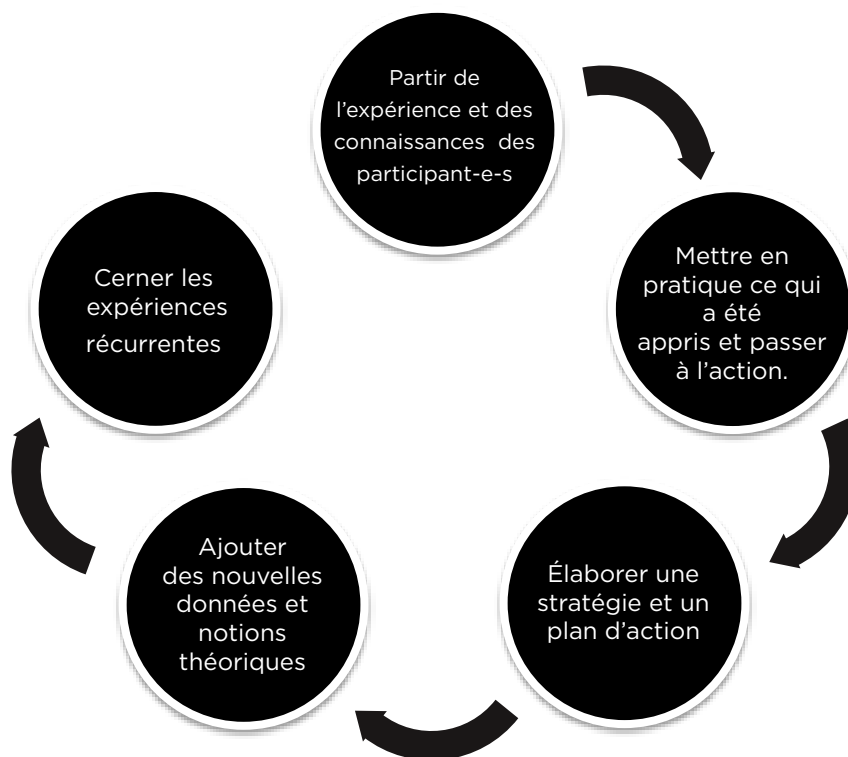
Partir de l’expérience et des connaissances des participant-e-s

Mettre en pratique ce qui a été appris et passer à l’action.

Élaborer une stratégie et un plan d’action

Ajouter des nouvelles données et notions théoriques

Cerner les expériences récurrentes